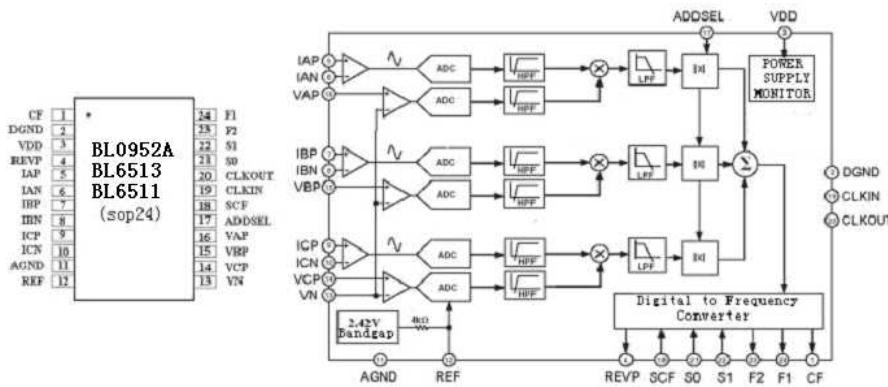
CF 1
DGND 2
VDD 3
REVP 4
IAP 5
IAN 6
IBP 7
IBN 8
ICP 9
ICN 10
AGND 11
REF 12

24 F1
23 F2
22 S1
21 S0
20 CLKOUT
19 CLKIN
18 SCF
17 ADDSEL
16 VAP
15 VBP
14 VCP
13 VN

BL0952A
BL6513
BL6511
(sop24)

ADDSEL 17
VDD 3
POWER SUPPLY MONITOR

IAP 5
IAN 6
VAP 16
IBP 7
IBN 8
VBP 15
ICP 9
ICN 10
VCP 14
VN 13

ADC
ADC
ADC
ADC
ADC
ADC
HPF
HPF
HPF
HPF
HPF
HPF
LPF
LPF
LPF
|x|
|x|
|x|
Σ

2 DGND
19 CLKIN
20 CLKOUT

2.42V Bandgap
4kΩ

Digital to Frequency Converter

11 AGND
12 REF
4 REVP
18 SCF
21 S0
22 S1
23 F2
24 F1
1 CF